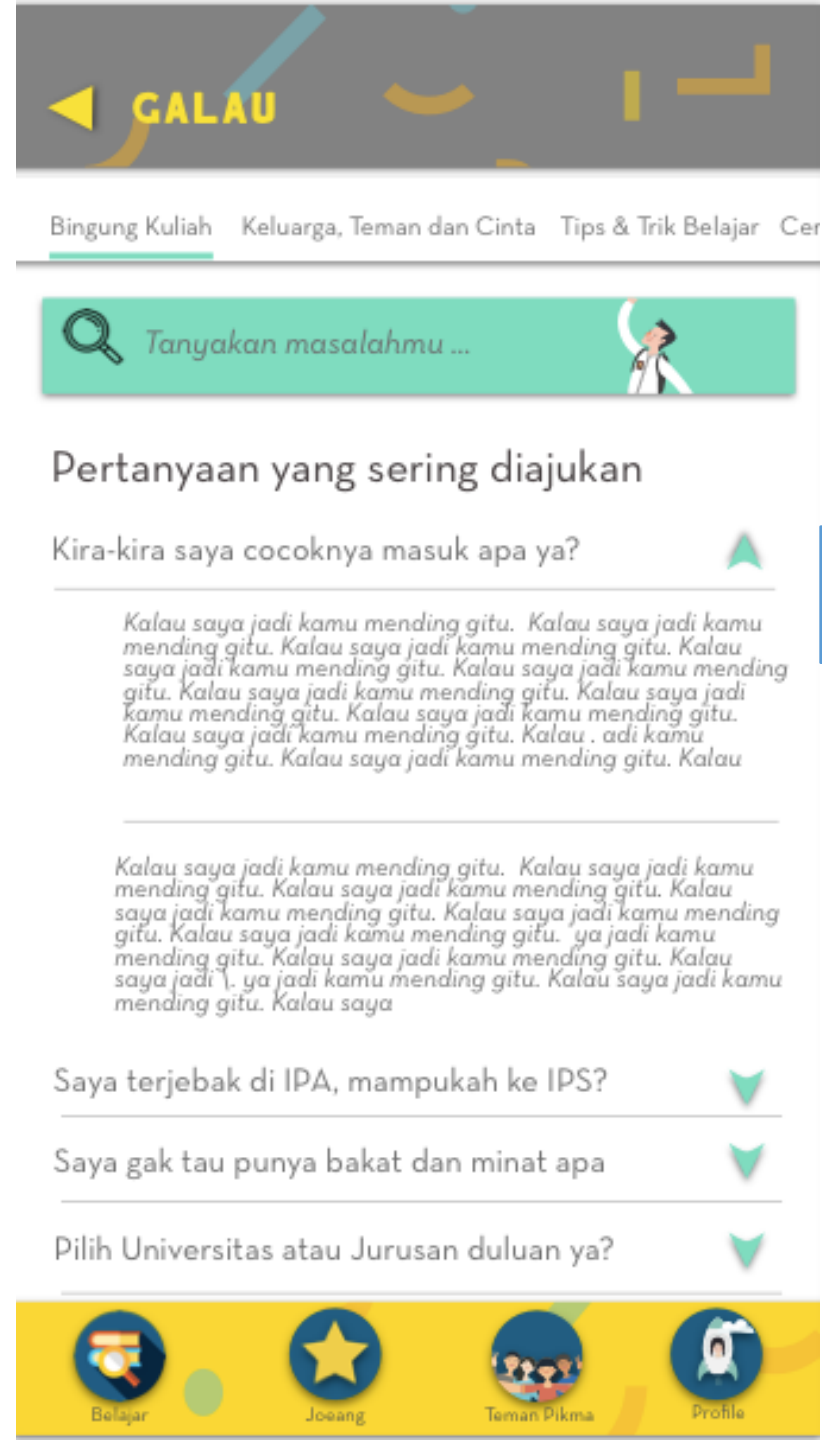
GALAU

Bingung Kuliah Keluarga, Teman dan Cinta Tips & Trik Belajar Cer

Tanyakan masalahmu ...

Pertanyaan yang sering diajukan

Kira-kira saya cocoknya masuk apa ya?

Kalau saya jadi kamu mending gitu. Kalau saya jadi kamu mending gitu. Kalau saya jadi kamu mending gitu. Kalau saya jadi kamu mending gitu. Kalau saya jadi kamu mending gitu. Kalau saya jadi kamu mending gitu. Kalau saya jadi kamu mending gitu. Kalau saya jadi kamu mending gitu. Kalau saya jadi kamu mending gitu. Kalau . adi kamu mending gitu. Kalau saya jadi kamu mending gitu. Kalau

Kalau saya jadi kamu mending gitu. Kalau saya jadi kamu mending gitu. Kalau saya jadi kamu mending gitu. Kalau saya jadi kamu mending gitu. Kalau saya jadi kamu mending gitu. Kalau saya jadi kamu mending gitu. ya jadi kamu mending gitu. Kalau saya jadi kamu mending gitu. Kalau saya jadi \. ya jadi kamu mending gitu. Kalau saya jadi kamu mending gitu. Kalau saya

Saya terjebak di IPA, mampukah ke IPS?

Saya gak tau punya bakat dan minat apa

Pilih Universitas atau Jurusan duluan ya?

Belajar Joeang Teman Pikma Profile